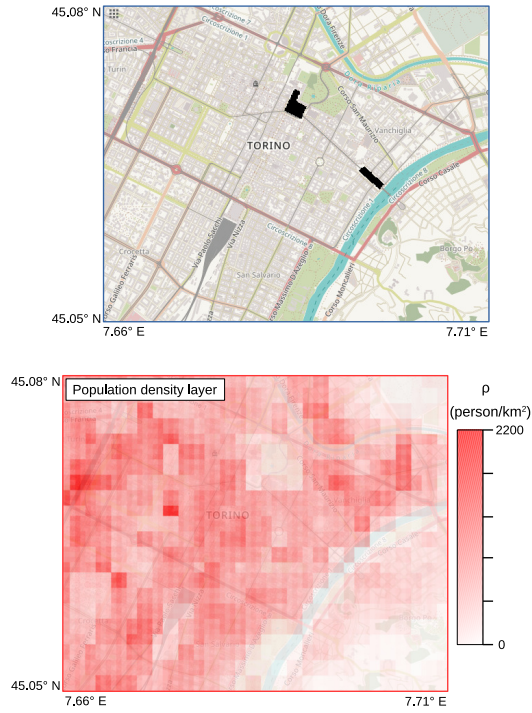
45.08° N

Circoscrizione 7
Circoscrizione 4
Circoscrizione 1
Porta Francia
Turin
Corso Regina
Dora Riparia
Corso San Maurizio
Vanchiglia
TORINO
Corso Casale
Circoscrizione 8
Circoscrizione 9
Corso Massimo d'Azeglio
Via Nizza
Via Pietro Giuria
San Salvario
Crocetta
Corso Galileo Ferraris
Corso Moncalieri
Borgo Po

45.05° N
7.66° E
7.71° E

45.08° N
Population density layer
TORINO
45.05° N
7.66° E
7.71° E

ρ
(person/km$^2$)
2200
0